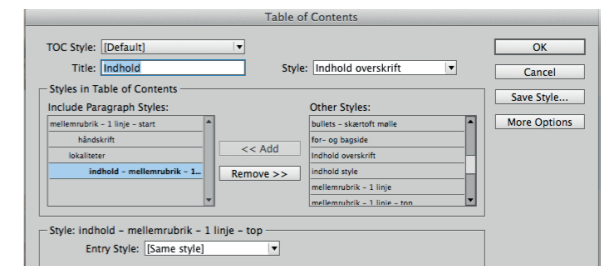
Table of Contents

TOC Style: [Default]

Title: Indhold

Style: Indhold overskrift

OK

Cancel

Save Style...

More Options

Styles in Table of Contents

Include Paragraph Styles:

mellemrubrik – 1 linje – start

håndskrift

lokaliteter

indhold – mellemrubrik – 1...

<< Add

Remove >>

Other Styles:

bullets – skærtoft mølle

for- og bagside

Indhold overskrift

indhold style

mellemrubrik – 1 linje

mellemrubrik – 1 linje – top

Style: indhold – mellemrubrik – 1 linje – top

Entry Style: [Same style]